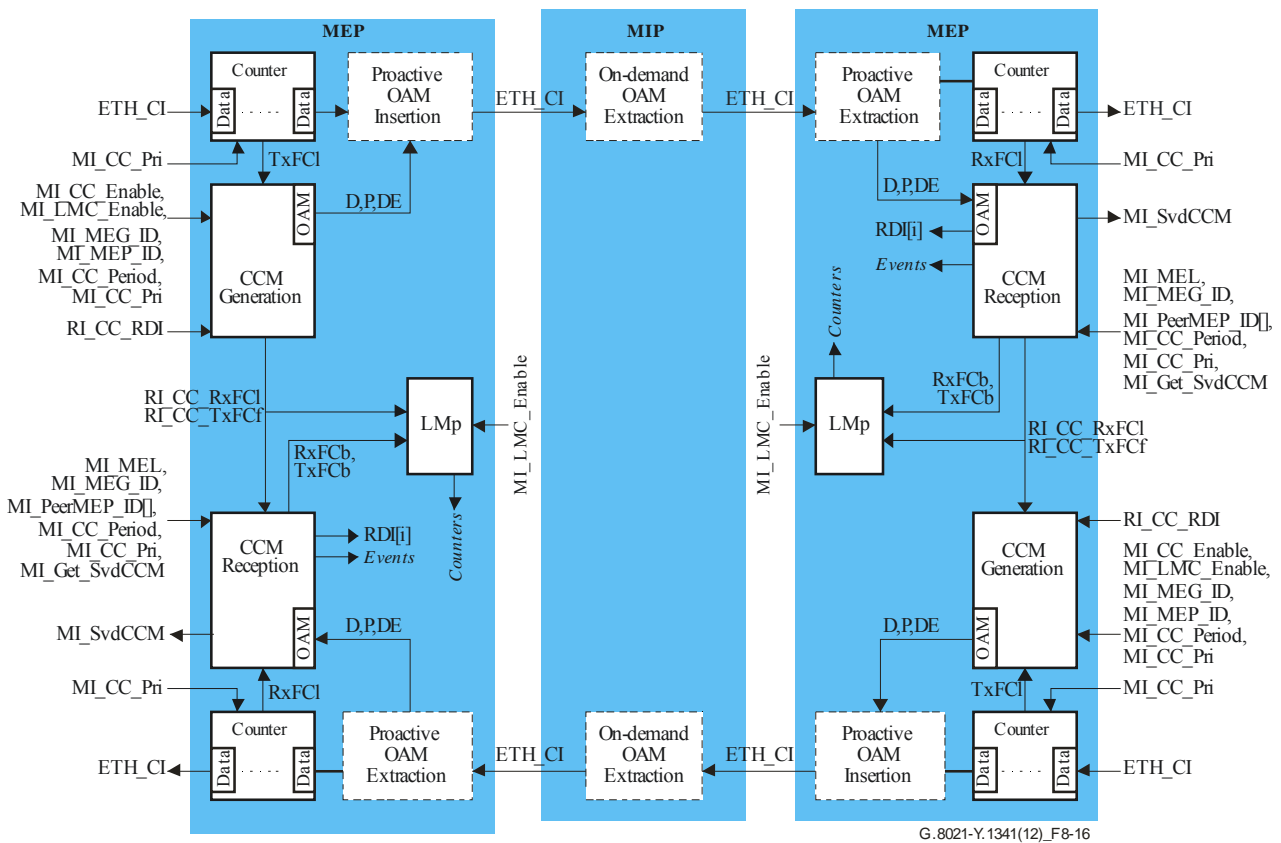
MEP

MIP

MEP

Counter

Data

Data

Proactive OAM Insertion

ETH_CI

On-demand OAM Extraction

ETH_CI

Proactive OAM Extraction

Counter

Data

Data

ETH_CI

ETH_CI

MI_CC_Pri

TxFCl

RxFCl

MI_CC_Pri

MI_CC_Enable, MI_LMC_Enable,

D,P,DE

D,P,DE

OAM

OAM

MI_SvdCCM

MI_MEG_ID, MI_MEP_ID,

RDI[i]

MI_CC_Period, MI_CC_Pri

CCM Generation

Events

CCM Reception

MI_MEL, MI_MEG_ID,

Counters

RI_CC_RDI

MI_PeerMEP_ID[], MI_CC_Period, MI_CC_Pri, MI_Get_SvdCCM

MI_LMC_Enable

MI_LMC_Enable

RI_CC_RxFCl RI_CC_TxFCf

RxFCb, TxFCb

LMp

LMp

RxFCb, TxFCb

RI_CC_RxFCl RI_CC_TxFCf

MI_MEL, MI_MEG_ID, MI_PeerMEP_ID[], MI_CC_Period, MI_CC_Pri, MI_Get_SvdCCM

CCM Reception

RDI[i]

Events

Counters

RI_CC_RDI

CCM Generation

MI_CC_Enable, MI_LMC_Enable, MI_MEG_ID, MI_MEP_ID, MI_CC_Period, MI_CC_Pri

MI_SvdCCM

OAM

D,P,DE

D,P,DE

OAM

MI_CC_Pri

RxFCl

TxFCl

MI_CC_Pri

Counter

Data

Data

Proactive OAM Extraction

ETH_CI

On-demand OAM Extraction

ETH_CI

Proactive OAM Insertion

Counter

Data

Data

ETH_CI

ETH_CI

G.8021-Y.1341(12)_F8-16